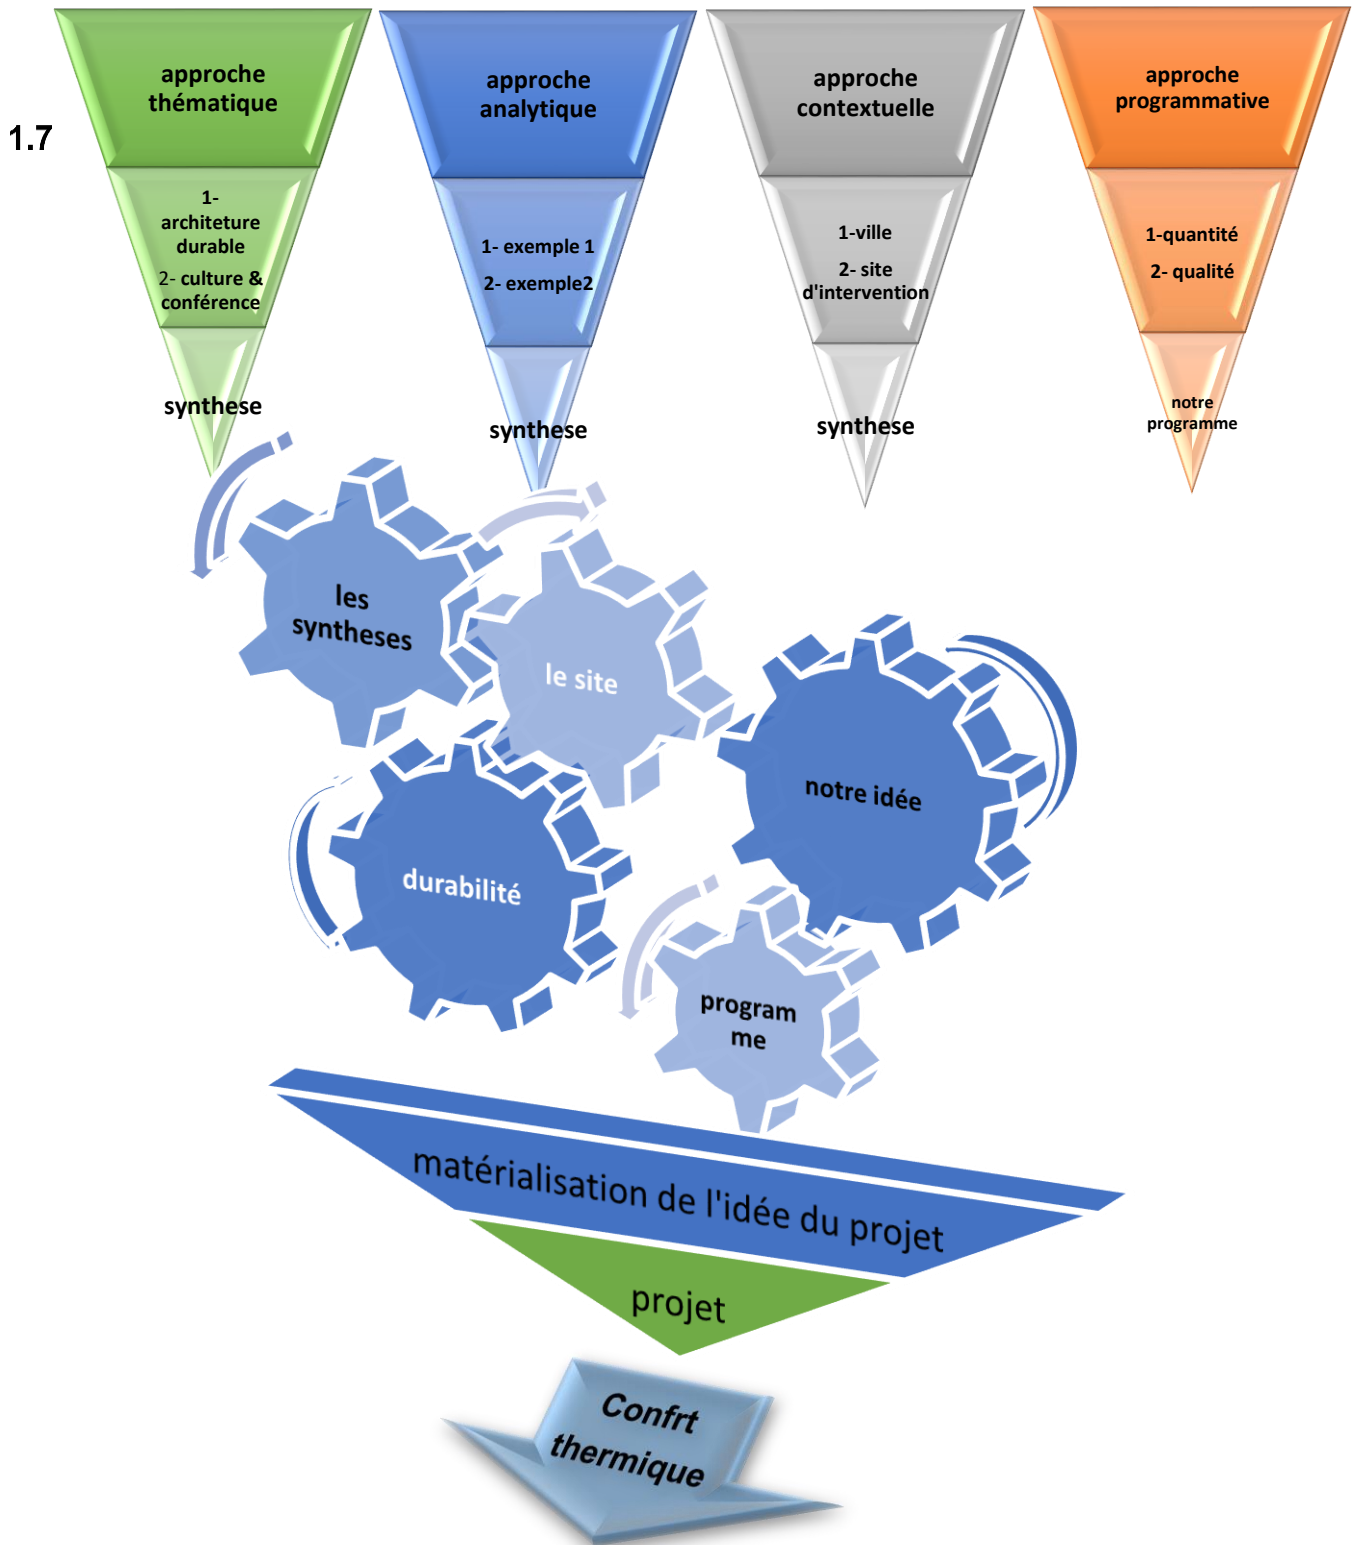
1.7

approche thématique

1- architeture durable

2- culture & conférence

synthese

approche analytique

1- exemple 1

2- exemple2

synthese

approche contextuelle

1-ville

2- site d'intervention

synthese

approche programmative

1-quantité

2- qualité

notre programme

les syntheses

le site

notre idée

durabilité

program me

matérialisation de l'idée du projet

projet

Confrt thermique